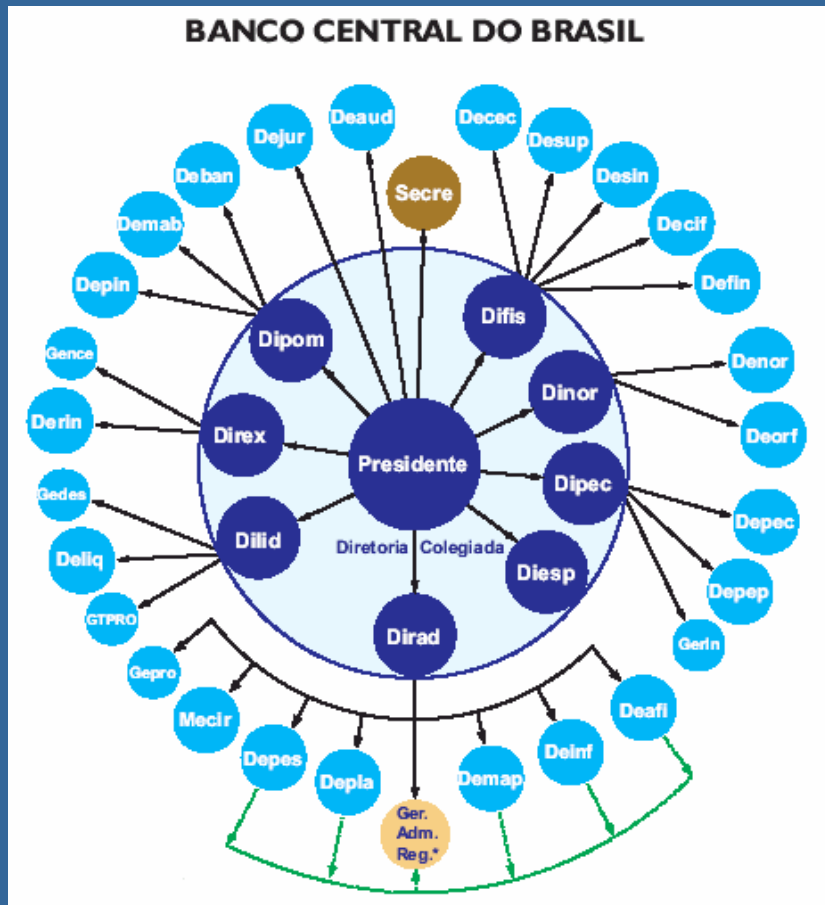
BANCO CENTRAL DO BRASIL

Deaud
Dejur
Decec
Desup
Deban
Secre
Desin
Demab
Decif
Depin
Defin
Difis
Dipom
Gence
Denor
Dinor
Derin
Direx
Deorf
Presidente
Dipec
Gedes
Dilid
Depec
Deliq
Diretoria Colegiada
Diesp
Depep
GTPRO
Dirad
Gerin
Gepro
Deafi
Mecir
Deinf
Depes
Depla
Demap
Ger. Adm. Reg.*